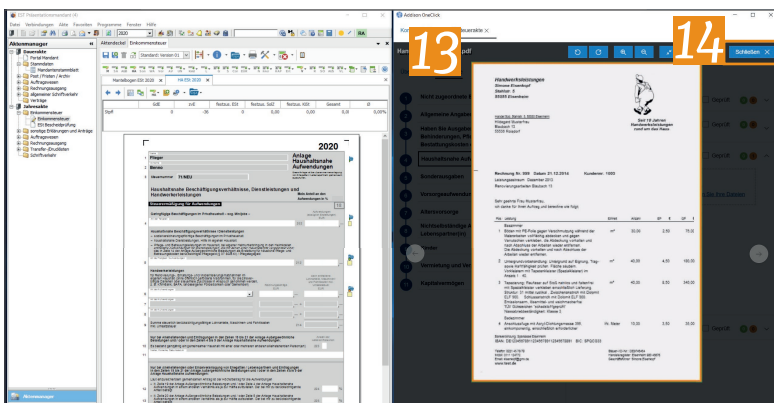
EST Steuerberater (A)

Datei Verbindungen Akte Favoriten Programme Fenster Hilfe

Aktenmanager

Dauerakte

Portal Mandant

Stammdaten

Mandantenstammblatt

Post / Fristen / Archiv

Auftragswesen

Rechnungsausgang

allgemeiner Schriftverkehr

Verträge

Jahresakte

Einkommensteuer

Einkommensteuer

ESt Bescheidprüfung

sonstige Erklärungen und Anträge

Auftragswesen

Rechnungsausgang

Transfer-/Druckdaten

Schriftverkehr

Aktenmanager

Aktendeckel

Einkommensteuer

2020

Standard - Version 01

Haushaltsnahe Aufwendungen

Anlage Haushaltsnahe Aufwendungen

Haushaltsnahe Beschäftigungsverhältnisse, Dienstleistungen und Handwerkerleistungen

Steuerermäßigung für Aufwendungen

Addison OneClick

13

14

Schließen

Handwerksleistungen

Simone Eisenkopf

Eisenstr. 9

55555 Eisenstein

Seit 15 Jahren Handwerksleistungen rund um das Haus

Rechnung Nr. 069 Datum 31.12.2014 Kundennr. 1000

Leistungszeitraum Dezember 2013

Renovierungsarbeiten Birkweg 11

Sehr geehrte Frau Kuckertsz,

wir danken für Ihren Auftrag und berechnen wie folgt:

Bankverbindung Sparkasse Eisenstein

IBAN: DE12345678912345678912345678 BIC: SPESDE55